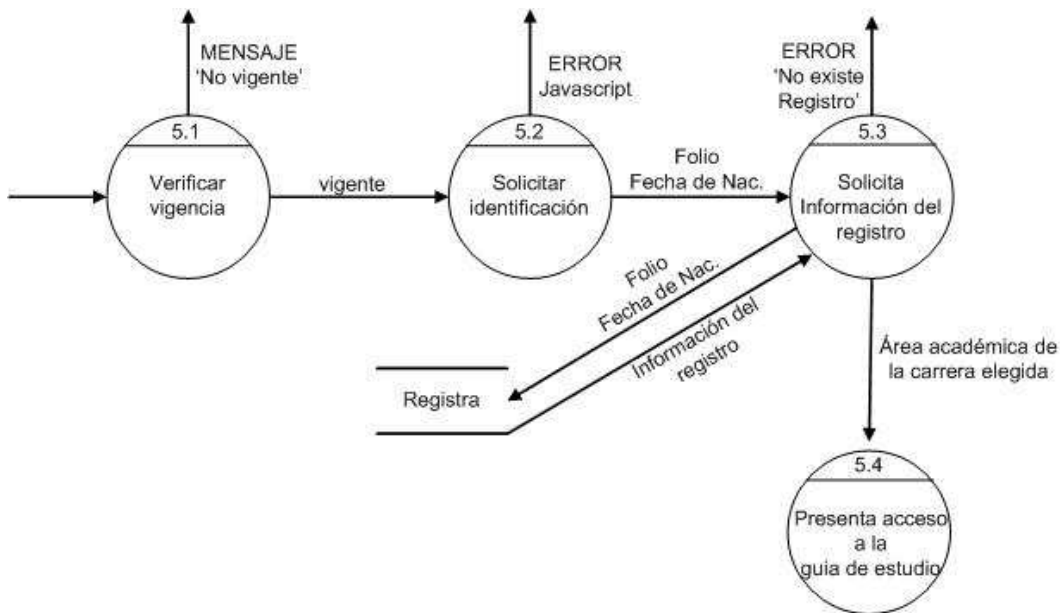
MENSAJE
'No vigente'

ERROR
Javascript

ERROR
'No existe Registro'

5.1
Verificar vigencia

vigente

5.2
Solicitar identificación

Folio
Fecha de Nac.

5.3
Solicita Información del registro

Folio
Fecha de Nac.

Información del registro

Registra

Área académica de la carrera elegida

5.4
Presenta acceso a la guia de estudio